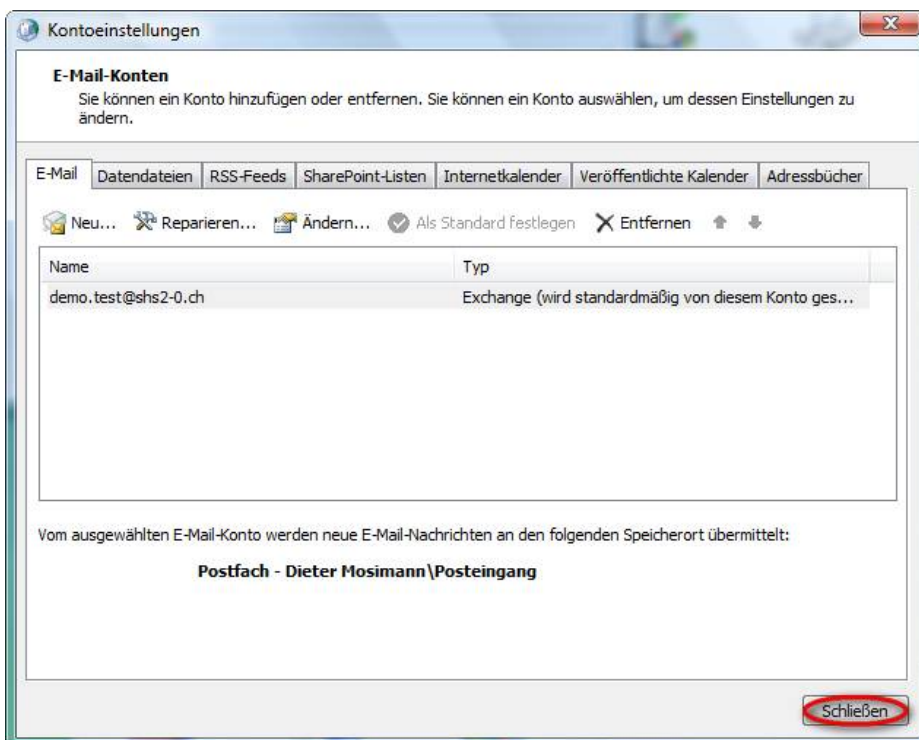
Kontoeinstellungen

E-Mail-Konten
Sie können ein Konto hinzufügen oder entfernen. Sie können ein Konto auswählen, um dessen Einstellungen zu ändern.

E-Mail | Datendateien | RSS-Feeds | SharePoint-Listen | Internetkalender | Veröffentlichte Kalender | Adressbücher

Neu... Reparieren... Ändern... Als Standard festlegen Entfernen

| Name | Typ |
|---|---|
| demo.test@shs2-0.ch | Exchange (wird standardmäßig von diesem Konto ges... |

Vom ausgewählten E-Mail-Konto werden neue E-Mail-Nachrichten an den folgenden Speicherort übermittelt:

Postfach - Dieter Mosimann\Posteingang

Schließen